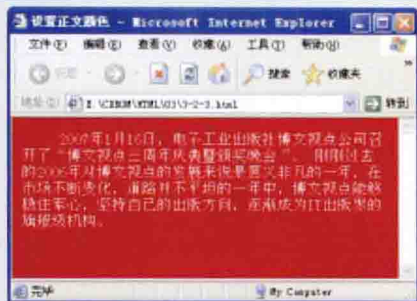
设置正文颜色 - Microsoft Internet Explorer

文件(F) 编辑(E) 查看(V) 收藏(A) 工具(T) 帮助(H)

后退 搜索 收藏夹

地址(D) E:\CHROM\HTML\03\3-2-3.html 转到

2007年1月16日，电子工业出版社博文视点公司召开了"博文视点三周年庆典暨颁奖晚会"。刚刚过去的2006年对博文视点的发展来说是意义非凡的一年。在市场不断变化，道路并不平坦的一年中，博文视点依然稳住军心，坚持自己的出版方向，正逐成为IT出版界的璀璨领航机构。

完毕 My Computer